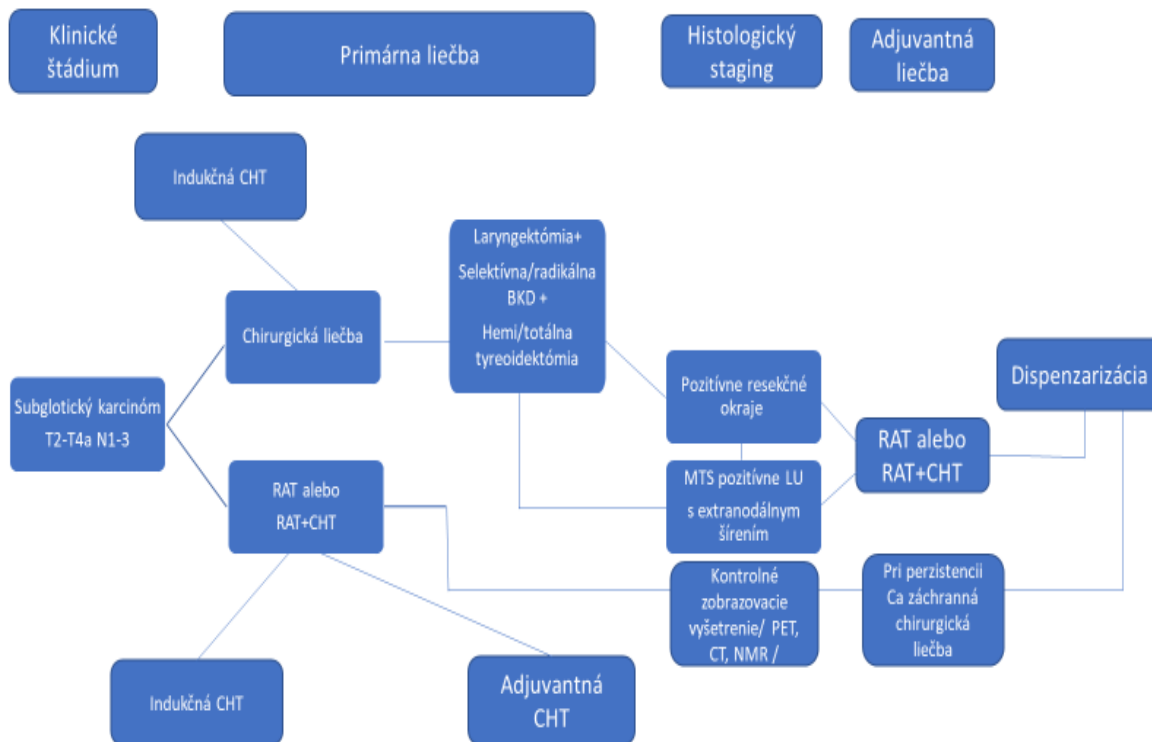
Klinické štádium

Primárna liečba

Histologický staging

Adjuvantná liečba

Indukčná CHT

Chirurgická liečba

Laryngektómia+
Selektívna/radikálna BKD +
Hemi/totálna tyreoidektómia

Pozitívne resekčné okraje

MTS pozitívne LU s extranodálnym šírením

RAT alebo RAT+CHT

Dispenzarizácia

Subglotický karcinóm T2-T4a N1-3

RAT alebo RAT+CHT

Kontrolné zobrazovacie vyšetrenie/ PET, CT, NMR /

Pri perzistencii Ca záchranná chirurgická liečba

Indukčná CHT

Adjuvantná CHT